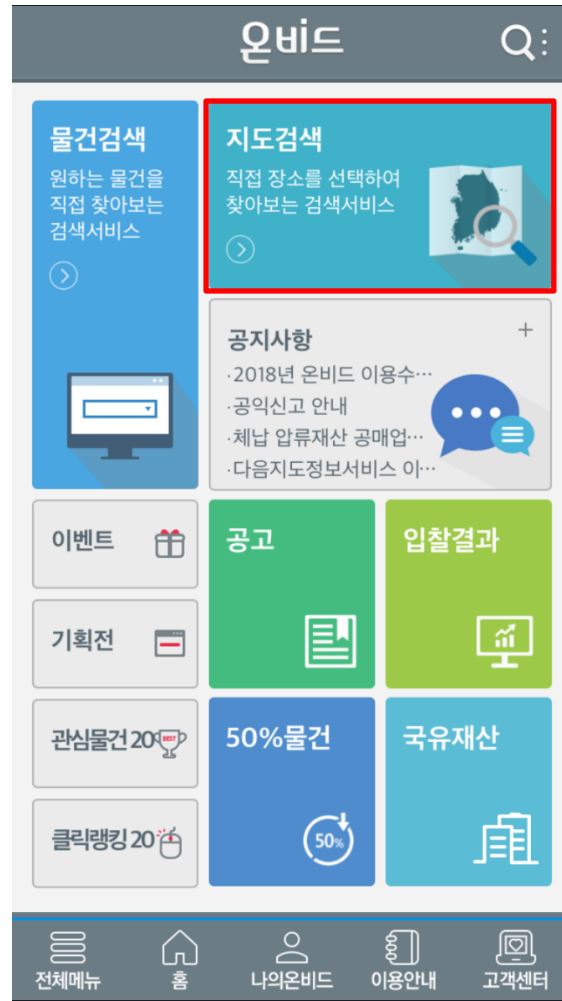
온비드

물건검색
원하는 물건을 직접 찾아보는 검색서비스

지도검색
직접 장소를 선택하여 찾아보는 검색서비스

공지사항
+
·2018년 온비드 이용수…
·공익신고 안내
·체납 압류재산 공매업…
·다음지도정보서비스 이…

이벤트

기획전

관심물건 20 BEST

클릭랭킹 20

공고

입찰결과

50%물건

50%

국유재산

전체메뉴
홈
나의온비드
이용안내
고객센터